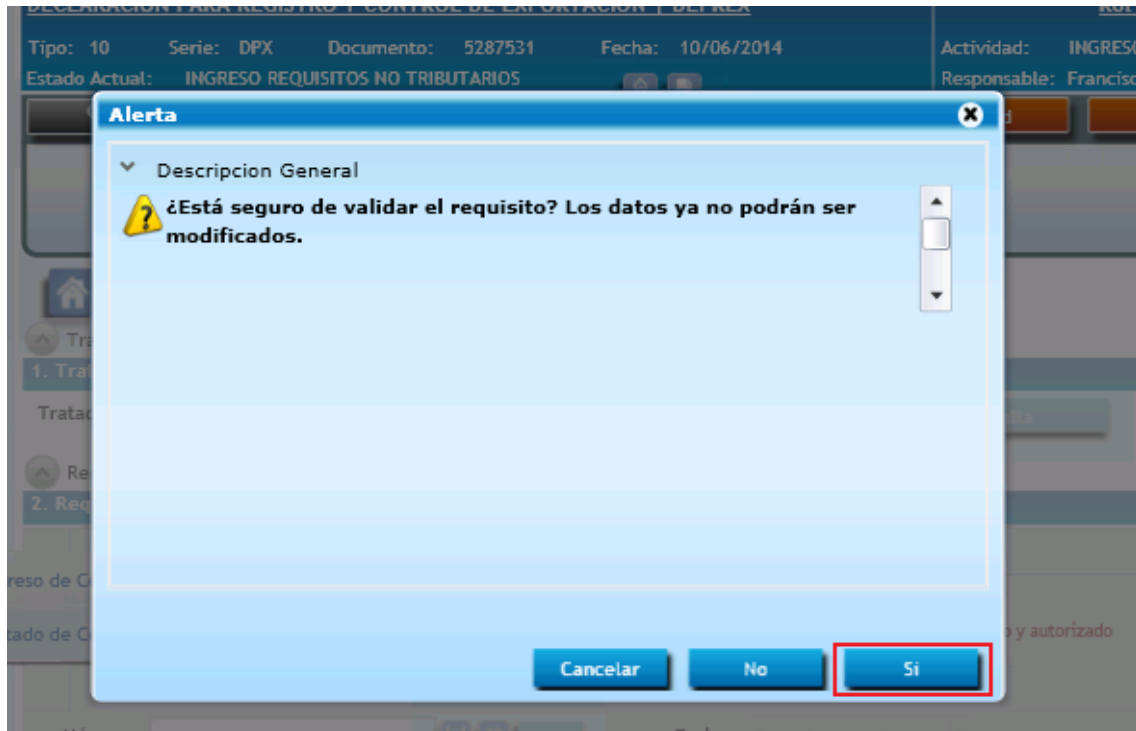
DECLARACION PARA REGISTRO Y CONTROL DE EXPORTACION | DEPREX

Tipo: 10 Serie: DPX Documento: 5287531 Fecha: 10/06/2014
Estado Actual: INGRESO REQUISITOS NO TRIBUTARIOS

Actividad: INGRES
Responsable: Francisc

Alerta

Descripcion General

¿Está seguro de validar el requisito? Los datos ya no podrán ser modificados.

Cancelar No Si

Tra
1. Tra
Tratac
Re
2. Req
reso de C
tado de C
o y autorizado